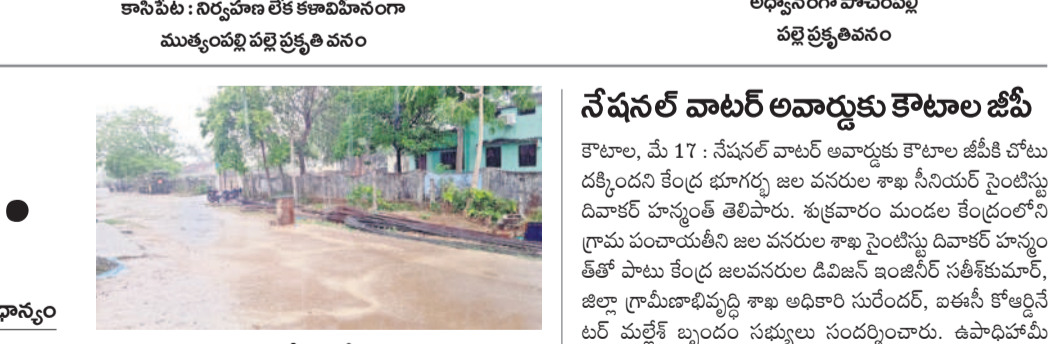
కాసిపేట : నిర్వహణ లేక కళావిహీనంగా ముత్యంపల్లి పల్లె ప్రకృతి వనం

అధ్వానంగా పోచంపల్లి పల్లె ప్రకృతివనం

నేషనల్ వాటర్ అవార్డుకు కౌటాల జీపీ

కౌటాల, మే 17 : నేషనల్ వాటర్ అవార్డుకు కౌటాల జీపీకి చోటు దక్కిందని కేంద్ర భూగర్భ జల వనరుల శాఖ సీనియర్ సైంటిస్టు దివాకర్ హన్మంత్ తెలిపారు. శుక్రవారం మండల కేంద్రంలోని గ్రామ పంచాయతీని జల వనరుల శాఖ సైంటిస్టు దివాకర్ హన్మంత్‌తో పాటు కేంద్ర జలవనరుల డివిజన్ ఇంజినీర్ సతీశ్‌కుమార్, జిల్లా గ్రామీణాభివృద్ధి శాఖ అధికారి సురేందర్, ఐఈసీ కోఆర్డినేటర్ మల్లేశ్ బృందం సభ్యులు సందర్శించారు. ఉపాధిహామీ

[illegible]ధాన్యం